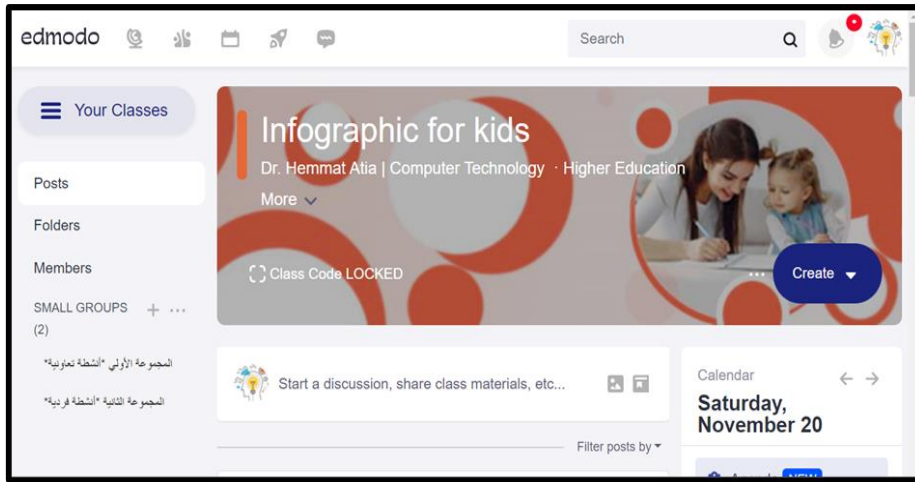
edmodo

Search

Your Classes

Posts

Folders

Members

SMALL GROUPS (2)

المجموعة الأولى *أنشطة تعاونية*

المجموعة الثانية *أنشطة فردية*

Infographic for kids

Dr. Hemmat Atia | Computer Technology · Higher Education

More

Class Code LOCKED

Create

Start a discussion, share class materials, etc...

Filter posts by

Calendar

Saturday, November 20

NEW